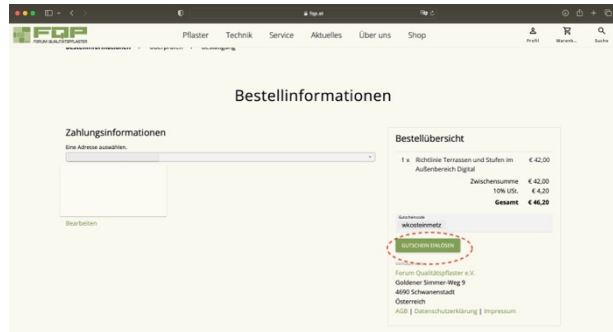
fqp.at

FQP FORUM QUALITÄTSPFLASTER

Pflaster Technik Service Aktuelles Über uns Shop

Profil Warenk... Suche

Bestellinformationen > Überprüfen > Bestätigung

Bestellinformationen

Zahlungsinformationen

Eine Adresse auswählen.

Bearbeiten

Bestellübersicht

| | | |
|---|---|---|
| 1 x | Richtlinie Terrassen und Stufen im Außenbereich Digital | € 42,00 |
| | Zwischensumme | € 42,00 |
| | 10% USt. | € 4,20 |
| | Gesamt | € 46,20 |

Gutscheincode
wkosteinmetz

GUTSCHEIN EINLÖSEN

Verkäufer
Forum Qualitätspflaster e.V.
Goldener Simmer-Weg 9
4690 Schwanenstadt
Österreich
AGB | Datenschutzerklärung | Impressum